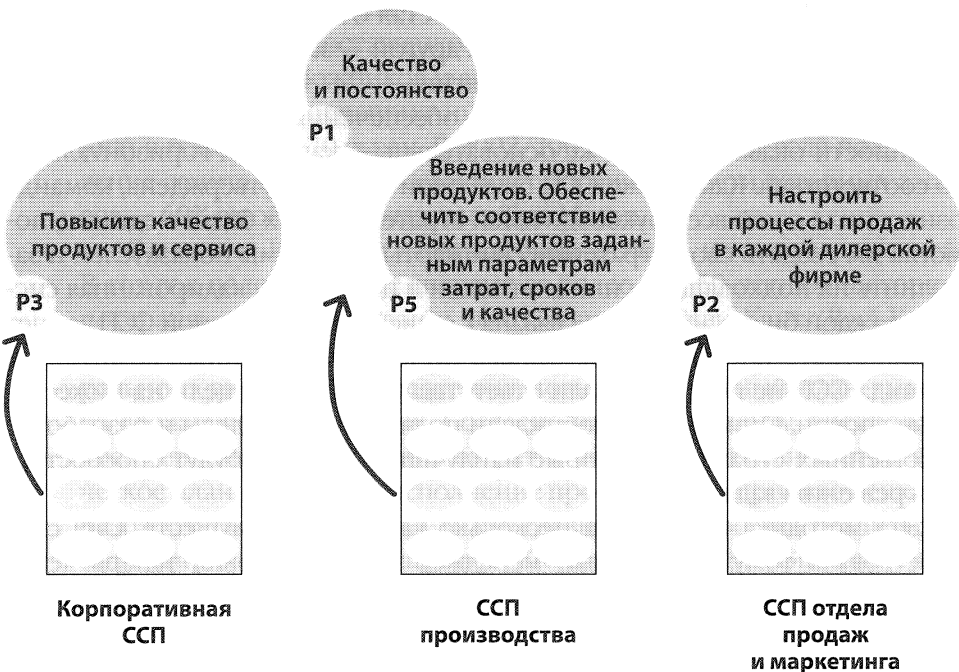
Качество и постоянство
P1

Повысить качество продуктов и сервиса
P3

Введение новых продуктов. Обеспечить соответствие новых продуктов заданным параметрам затрат, сроков и качества
P5

Настроить процессы продаж в каждой дилерской фирме
P2

Корпоративная ССП

ССП производства

ССП отдела продаж и маркетинга